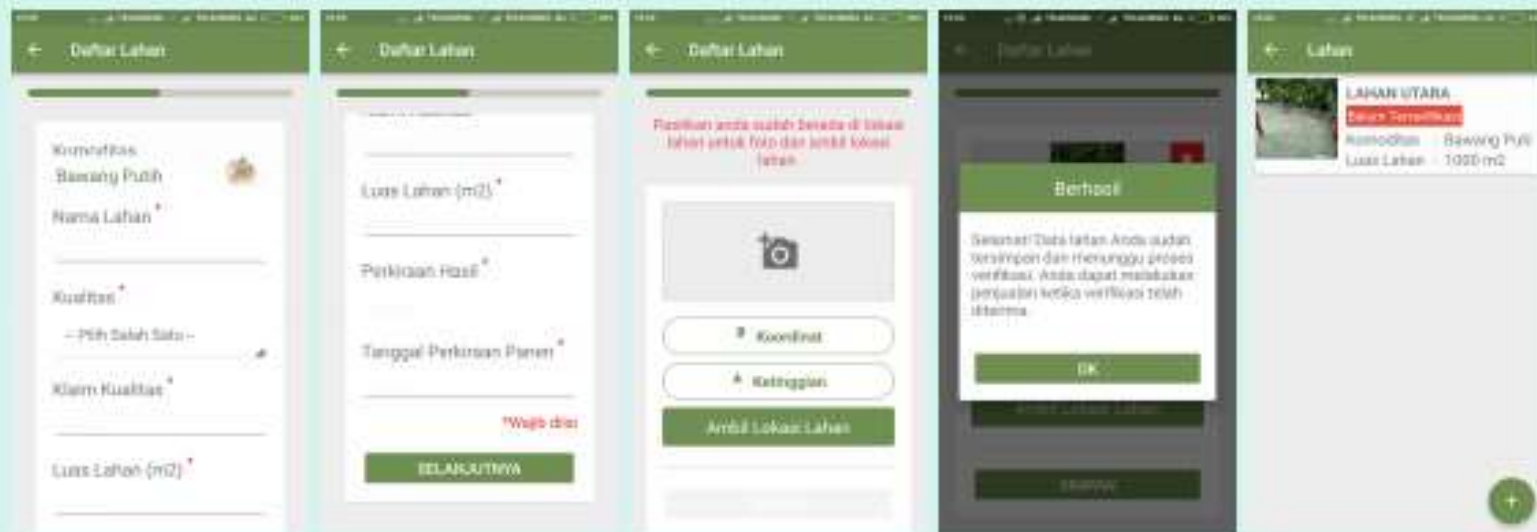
Daftar Lahan

Komoditas
Bawang Putih

Nama Lahan *

Kualitas *

-- Pilih Salah Satu --

Klaim Kualitas *

Luas Lahan (m2) *

Daftar Lahan

Luas Lahan (m2) *

Perkiraan Hasil *

Tanggal Perkiraan Panen *

*Wajib diisi

SELANJUTNYA

Daftar Lahan

Pastikan anda sudah berada di lokasi lahan untuk foto dan ambil lokasi lahan

Koordinat

Ketinggian

Ambil Lokasi Lahan

Daftar Lahan

Berhasil

Selamat! Data lahan Anda sudah tersimpan dan menunggu proses verifikasi. Anda dapat melakukan penjualan ketika verifikasi telah diterima.

OK

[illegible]

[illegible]

Lahan

LAHAN UTARA
Belum Terverifikasi
Komoditas : Bawang Putih
Luas Lahan : 1000 m2

+